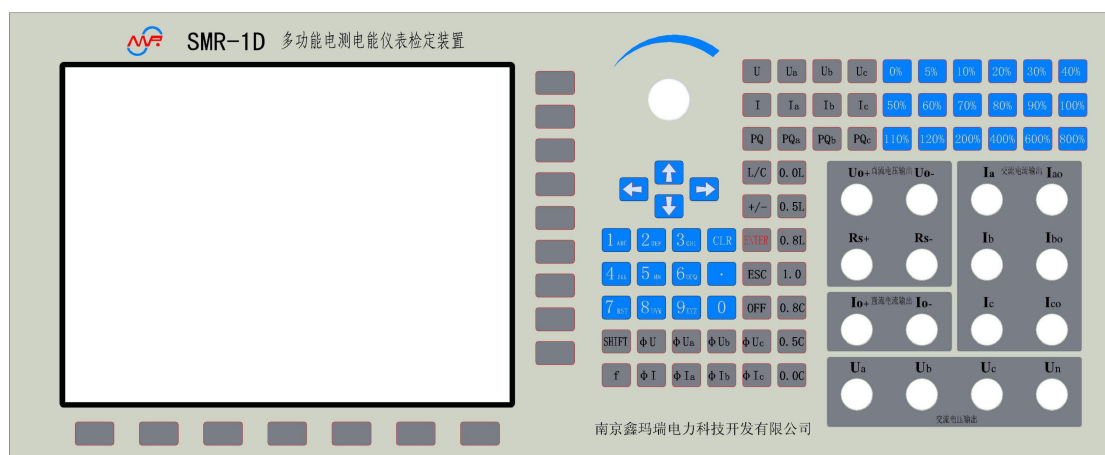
SMR-1D 多功能电测电能仪表检定装置

U Ua Ub Uc 0% 5% 10% 20% 30% 40%

I Ia Ib Ic 50% 60% 70% 80% 90% 100%

PQ PQa PQb PQc 110% 120% 200% 400% 600% 800%

L/C 0.0L

+/- 0.5L

1 ABC 2 DEF 3 GHI CLR ENTER 0.8L

4 JKL 5 MN 6 OPQ . ESC 1.0

7 RST 8 UVW 9 XYZ 0 OFF 0.8C

SHIFT ΦU ΦUa ΦUb ΦUc 0.5C

f ΦI ΦIa ΦIb ΦIc 0.0C

Uo+ 直流电压输出 Uo-

Rs+ Rs-

Io+ 直流电流输出 Io-

Ia 交流电流输出 Iao

Ib Ibo

Ic Ico

Ua Ub Uc Un

交流电压输出

南京鑫玛瑞电力科技开发有限公司